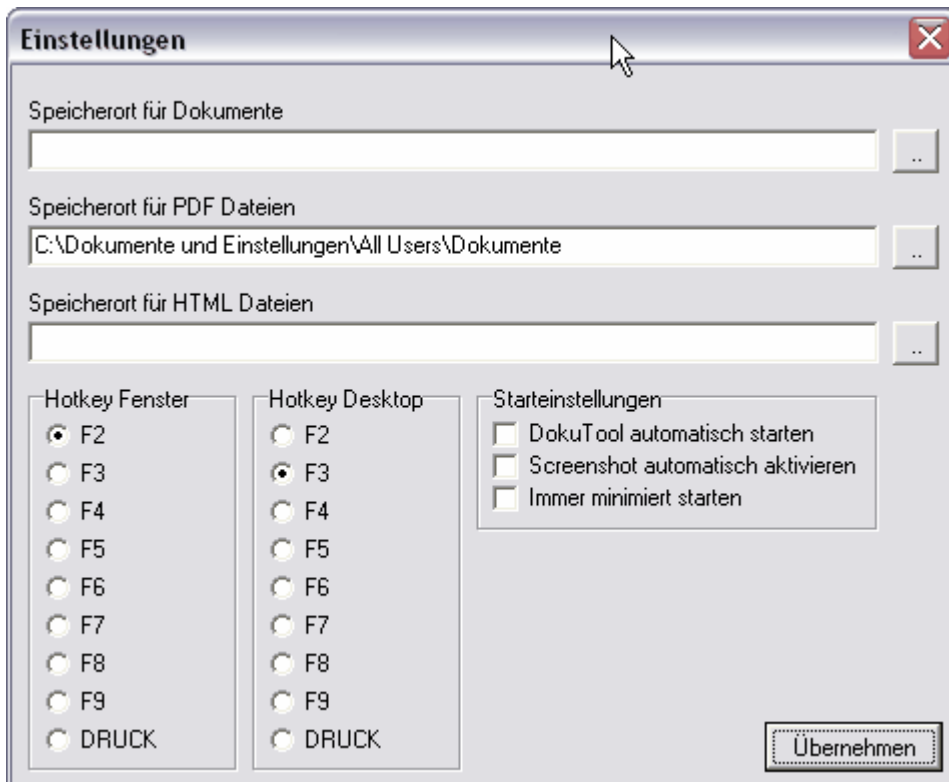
Einstellungen

Speicherort für Dokumente
..

Speicherort für PDF Dateien
C:\Dokumente und Einstellungen\All Users\Dokumente
..

Speicherort für HTML Dateien
..

Hotkey Fenster
F2
F3
F4
F5
F6
F7
F8
F9
DRUCK

Hotkey Desktop
F2
F3
F4
F5
F6
F7
F8
F9
DRUCK

Starteinstellungen
DokuTool automatisch starten
Screenshot automatisch aktivieren
Immer minimiert starten

Übernehmen